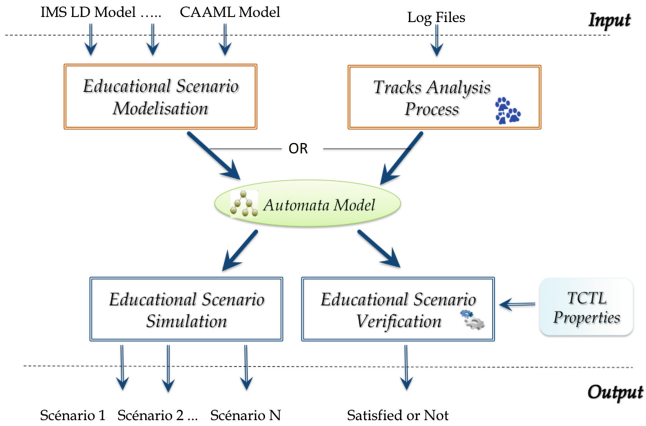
IMS LD Model ….. CAAML Model

Log Files

Input

Educational Scenario Modelisation

Tracks Analysis Process

OR

Automata Model

Educational Scenario Simulation

Educational Scenario Verification

TCTL Properties

Output

Scénario 1 Scénario 2 ... Scénario N

Satisfied or Not